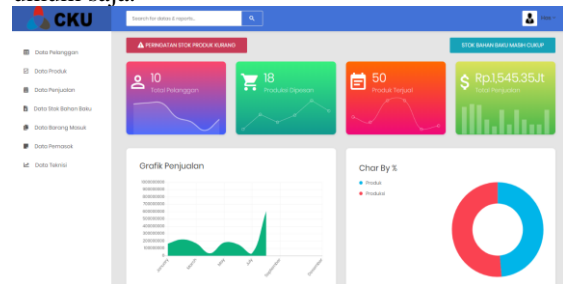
CKU

Search for states & reports...

Data Pelanggan
Data Produk
Data Penjualan
Data Stok Bahan Baku
Data Barang Masuk
Data Pemasok
Data Teknisi

PERINGATAN STOK PRODUK KURANG

STOK BAHAN BAKU MASIH CUKUP

10
Total Pelanggan

18
Produk Dipesan

50
Produk Terjual

Rp1,545.35Jt
Total Penjualan

Grafik Penjualan

Char By %

Produk
Produksi

January
March
May
July
September
November